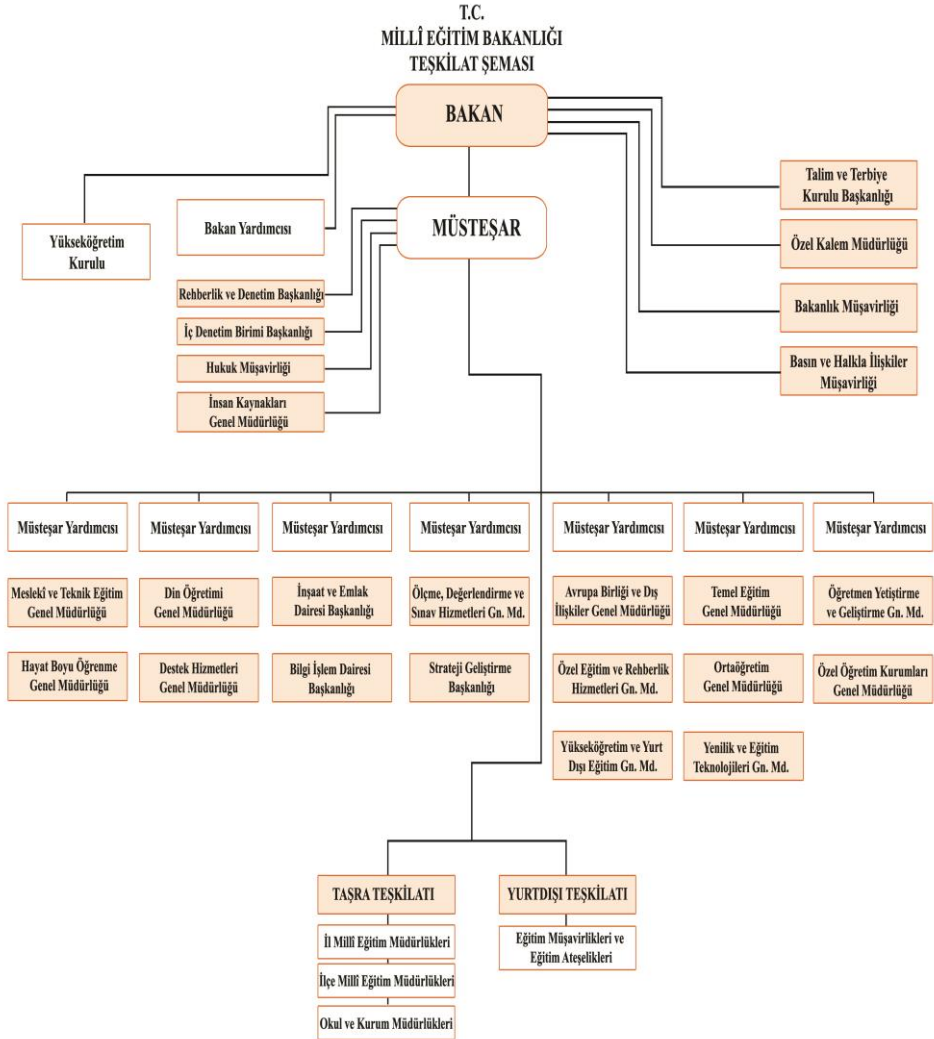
T.C.
MİLLÎ EĞİTİM BAKANLIĞI
TEŞKİLAT ŞEMASI

BAKAN

Yükseköğretim Kurulu

Bakan Yardımcısı

MÜSTEŞAR

Talim ve Terbiye Kurulu Başkanlığı

Özel Kalem Müdürlüğü

Bakanlık Müşavirliği

Basın ve Halkla İlişkiler Müşavirliği

Rehberlik ve Denetim Başkanlığı

İç Denetim Birimi Başkanlığı

Hukuk Müşavirliği

İnsan Kaynakları Genel Müdürlüğü

Müsteşar Yardımcısı

Mesleki ve Teknik Eğitim Genel Müdürlüğü

Hayat Boyu Öğrenme Genel Müdürlüğü

Müsteşar Yardımcısı

Din Öğretimi Genel Müdürlüğü

Destek Hizmetleri Genel Müdürlüğü

Müsteşar Yardımcısı

İnşaat ve Emlak Dairesi Başkanlığı

Bilgi İşlem Dairesi Başkanlığı

Müsteşar Yardımcısı

Ölçme, Değerlendirme ve Sınav Hizmetleri Gn. Md.

Strateji Geliştirme Başkanlığı

Müsteşar Yardımcısı

Avrupa Birliği ve Dış İlişkiler Genel Müdürlüğü

Özel Eğitim ve Rehberlik Hizmetleri Gn. Md.

Yükseköğretim ve Yurt Dışı Eğitim Gn. Md.

Müsteşar Yardımcısı

Temel Eğitim Genel Müdürlüğü

Ortaöğretim Genel Müdürlüğü

Yenilik ve Eğitim Teknolojileri Gn. Md.

Müsteşar Yardımcısı

Öğretmen Yetiştirme ve Geliştirme Gn. Md.

Özel Öğretim Kurumları Genel Müdürlüğü

TAŞRA TEŞKİLATI

İl Millî Eğitim Müdürlükleri

İlçe Millî Eğitim Müdürlükleri

Okul ve Kurum Müdürlükleri

YURTDIŞI TEŞKİLATI

Eğitim Müşavirlikleri ve Eğitim Ateşelikleri